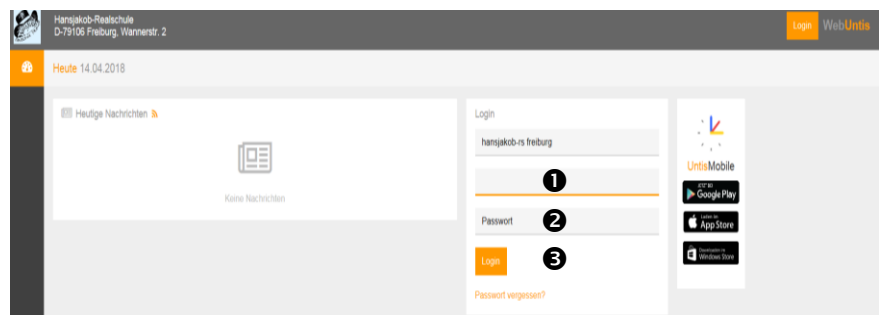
Hansjakob-Realschule
D-79106 Freiburg, Wannerstr. 2

Login WebUntis

Heute 14.04.2018

Heutige Nachrichten

Keine Nachrichten

Login

hansjakob-rs freiburg

❶

Passwort ❷

Login ❸

Passwort vergessen?

UntisMobile

GET IT ON Google Play

Laden im App Store

Download in Windows Store